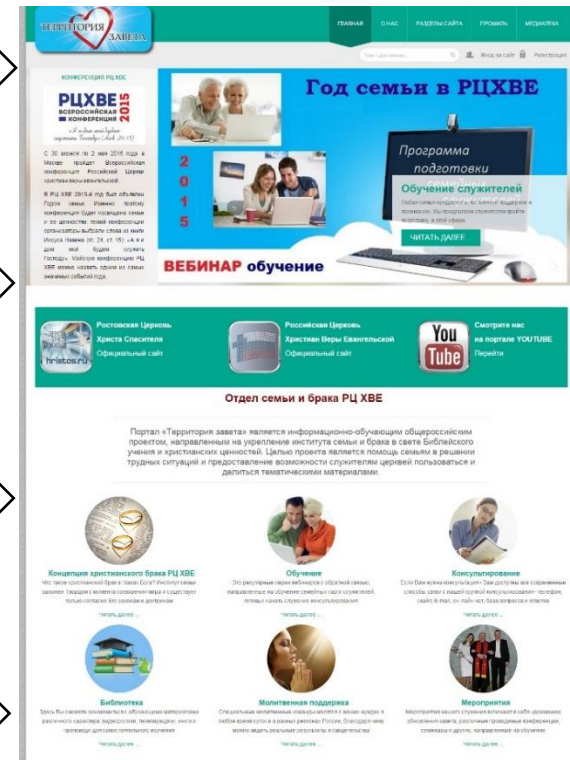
ТЕРРИТОРИЯ ЗАВЕТА

ГЛАВНАЯ | О НАС | РАЗДЕЛЫ САЙТА | ПРОФИЛЬ | МЕДИАТЕКА

Поиск по сайту... | Вход на сайт | Регистрация

КОНФЕРЕНЦИЯ РЦ ХВЕ

РЦХВЕ 2015 ВСЕРОССИЙСКАЯ КОНФЕРЕНЦИЯ

С 30 апреля по 2 мая 2015 года в Москве пройдет Всероссийская конференция Российской Церкви христиан веры евангельской.

В РЦ ХВЕ 2015-й год был объявлен Годом семьи. Именно поэтому конференция будет посвящена семье и ее ценностям. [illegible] слова из книги Иисуса Навина (гл. 24, ст. 15): «А я и дом мой будем служить Господу». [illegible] конференцию РЦ ХВЕ можно назвать одним из самых значимых событий года.

Год семьи в РЦХВЕ

2015

Программа подготовки

Обучение служителей

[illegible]

ЧИТАТЬ ДАЛЕЕ

ВЕБИНАР обучение

Ростовская Церковь Христа Спасителя
Официальный сайт

hristos.ru

Российская Церковь Христиан Веры Евангельской
Официальный сайт

You Tube

Смотрите нас на портале YOUTUBE
Перейти

Отдел семьи и брака РЦ ХВЕ

Портал «Территория завета» является информационно-обучающим общероссийским проектом, направленным на укрепление института семьи и брака в свете Библейского учения и христианских ценностей. Целью проекта является помощь семьям в решении трудных ситуаций и предоставление возможности служителям церквей пользоваться и делиться тематическими материалами.

Концепция христианского брака РЦ ХВЕ
Что такое христианский брак в глазах Бога? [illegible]
Читать далее ...

Обучение
Это регулярные серии вебинаров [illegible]
Читать далее ...

Консультирование
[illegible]
Читать далее ...

Библиотека
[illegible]
Читать далее ...

Молитвенная поддержка
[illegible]
Читать далее ...

Мероприятия
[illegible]
Читать далее ...